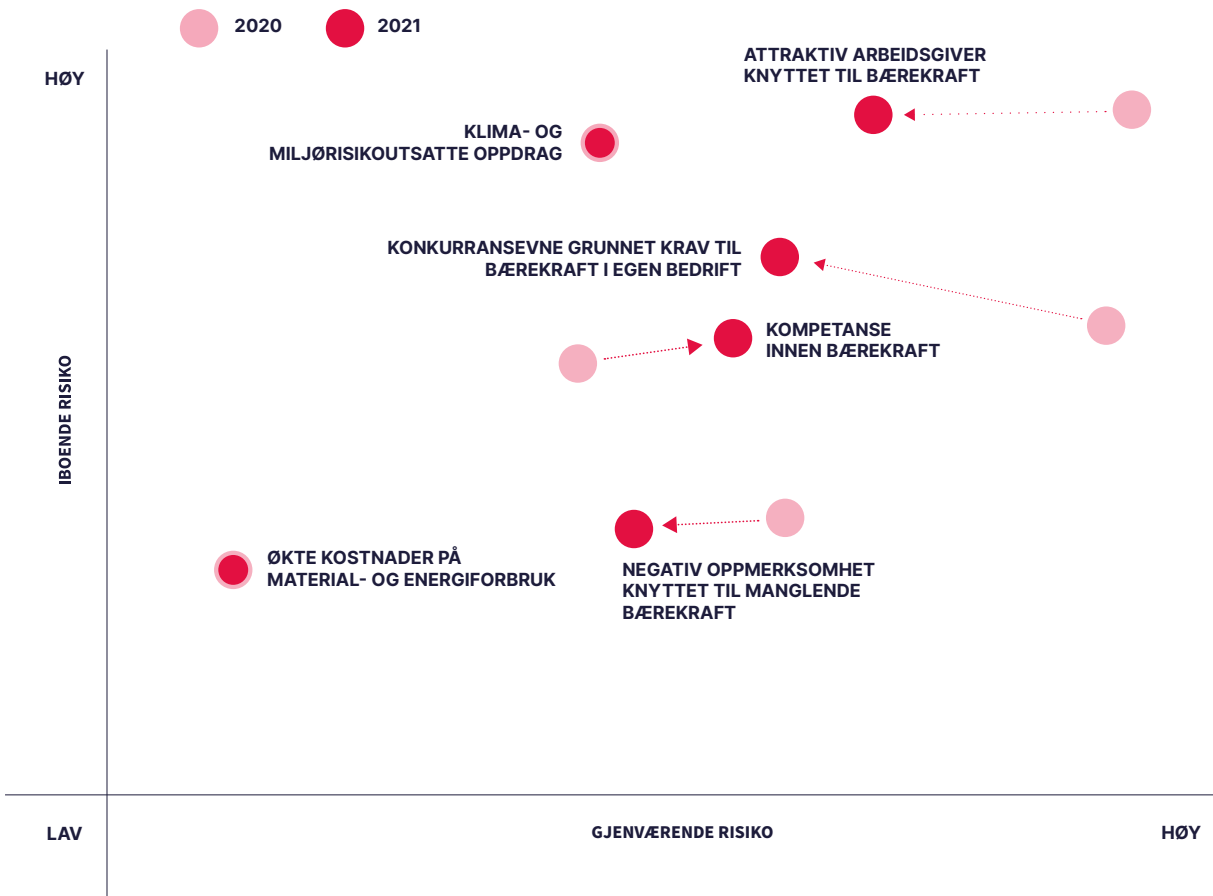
2020 2021

HØY

ATTRAKTIV ARBEIDSGIVER KNYTTET TIL BÆREKRAFT

KLIMA- OG MILJØRISIKOUTSATTE OPPDRAG

KONKURRANSEVNE GRUNNET KRAV TIL BÆREKRAFT I EGEN BEDRIFT

KOMPETANSE INNEN BÆREKRAFT

IBOENDE RISIKO

ØKTE KOSTNADER PÅ MATERIAL- OG ENERGIFORBRUK

NEGATIV OPPMERKSOMHET KNYTTET TIL MANGLENDE BÆREKRAFT

LAV

GJENVÆRENDE RISIKO

HØY